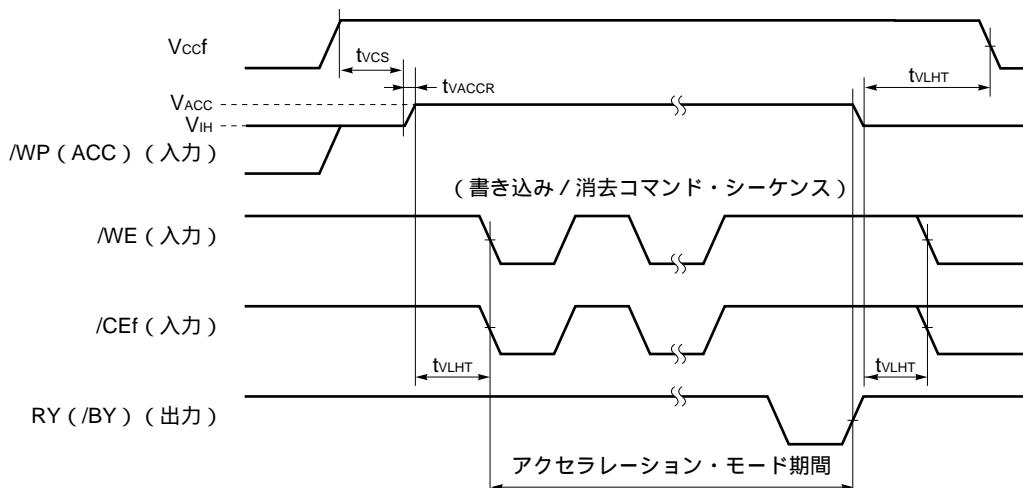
$V_{CC}f$

$t_{VCS}$

$t_{VACCR}$

$t_{VLHT}$

$V_{ACC}$

$V_{IH}$

/WP（ACC）（入力）

（書き込み / 消去コマンド・シーケンス）

/WE（入力）

/CEf（入力）

$t_{VLHT}$

$t_{VLHT}$

RY（/BY）（出力）

アクセラレーション・モード期間